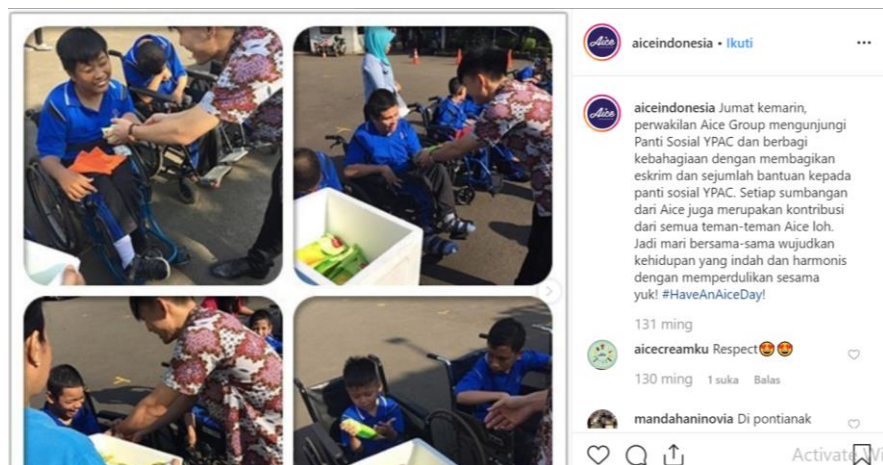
Aice

aiceindonesia • Ikuti

...

Aice

aiceindonesia Jumat kemarin, perwakilan Aice Group mengunjungi Panti Sosial YPAC dan berbagi kebahagiaan dengan membagikan eskrim dan sejumlah bantuan kepada panti sosial YPAC. Setiap sumbangan dari Aice juga merupakan kontribusi dari semua teman-teman Aice loh. Jadi mari bersama-sama wujudkan kehidupan yang indah dan harmonis dengan memperdulikan sesama yuk! #HaveAnAiceDay!

131 ming

aicecreamku Respect😍😍

130 ming 1 suka Balas

mandahaninovia Di pontianak

Activate W